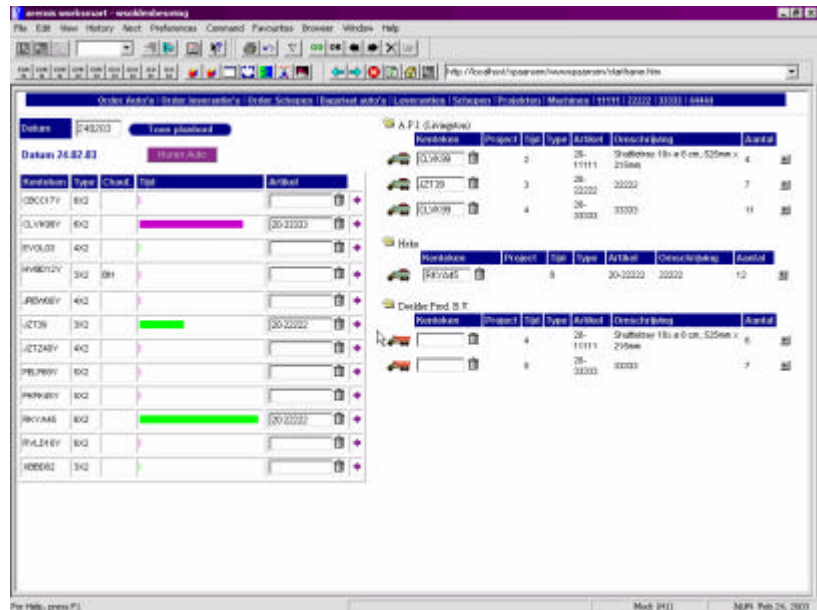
aeros werkmaat - wereldverwerking

File Edit View History Next Preferences Command Favourites Browser Window Help

http://localhost/spaansen/www.spaansen/startframe.htm

Order Auto's | Order Inventaris's | Order Schepen | Beschikbaarheid auto's | Leveranties | Schepen | Projekten | Machines | 11111 | 22222 | 33333 | 44444

Datum 240203 Toon planbord

Datum 24.02.03 Huren Auto

| Kenteken | Type | Chauf. | Tijd | Artikel |
|---|---|---|---|---|
| CBCC17Y | 8X2 | | | |
| CLVK08Y | 8X2 | | | 20-33333 |
| EVOL03 | 4X2 | | | |
| HVBE12Y | 3X2 | BH | | |
| JRBW06Y | 4X2 | | | |
| JZT39 | 3X2 | | | 20-22222 |
| JZT248Y | 4X2 | | | |
| PBLP69Y | 8X2 | | | |
| PKPK06Y | 8X2 | | | |
| RKYA45 | 8X2 | | | 20-22222 |
| RVLD16Y | 8X2 | | | |
| XBBD82 | 3X2 | | | |

A P 1 (Livingston)

| Kenteken | Project | Tijd | Type | Artikel | Omschrijving | Aantal |
|---|---|---|---|---|---|---|
| CLVK99 | | 2 | | 20-11111 | Shuttletray 10x a 0 cm, 525mm x 215mm | 4 |
| JZT39 | | 3 | | 20-22222 | 22222 | 7 |
| CLVK99 | | 4 | | 20-33333 | 33333 | 11 |

Hille

| Kenteken | Project | Tijd | Type | Artikel | Omschrijving | Aantal |
|---|---|---|---|---|---|---|
| RKYA45 | | 8 | | 20-22222 | 22222 | 12 |

Dealder Ford B.V.

| Kenteken | Project | Tijd | Type | Artikel | Omschrijving | Aantal |
|---|---|---|---|---|---|---|
| | | 4 | | 20-11111 | Shuttletray 10x a 0 cm, 525mm x 215mm | 6 |
| | | 6 | | 20-33333 | 33333 | 7 |

For Help, press F1

Mod: 1411

NUM Feb 24, 2003